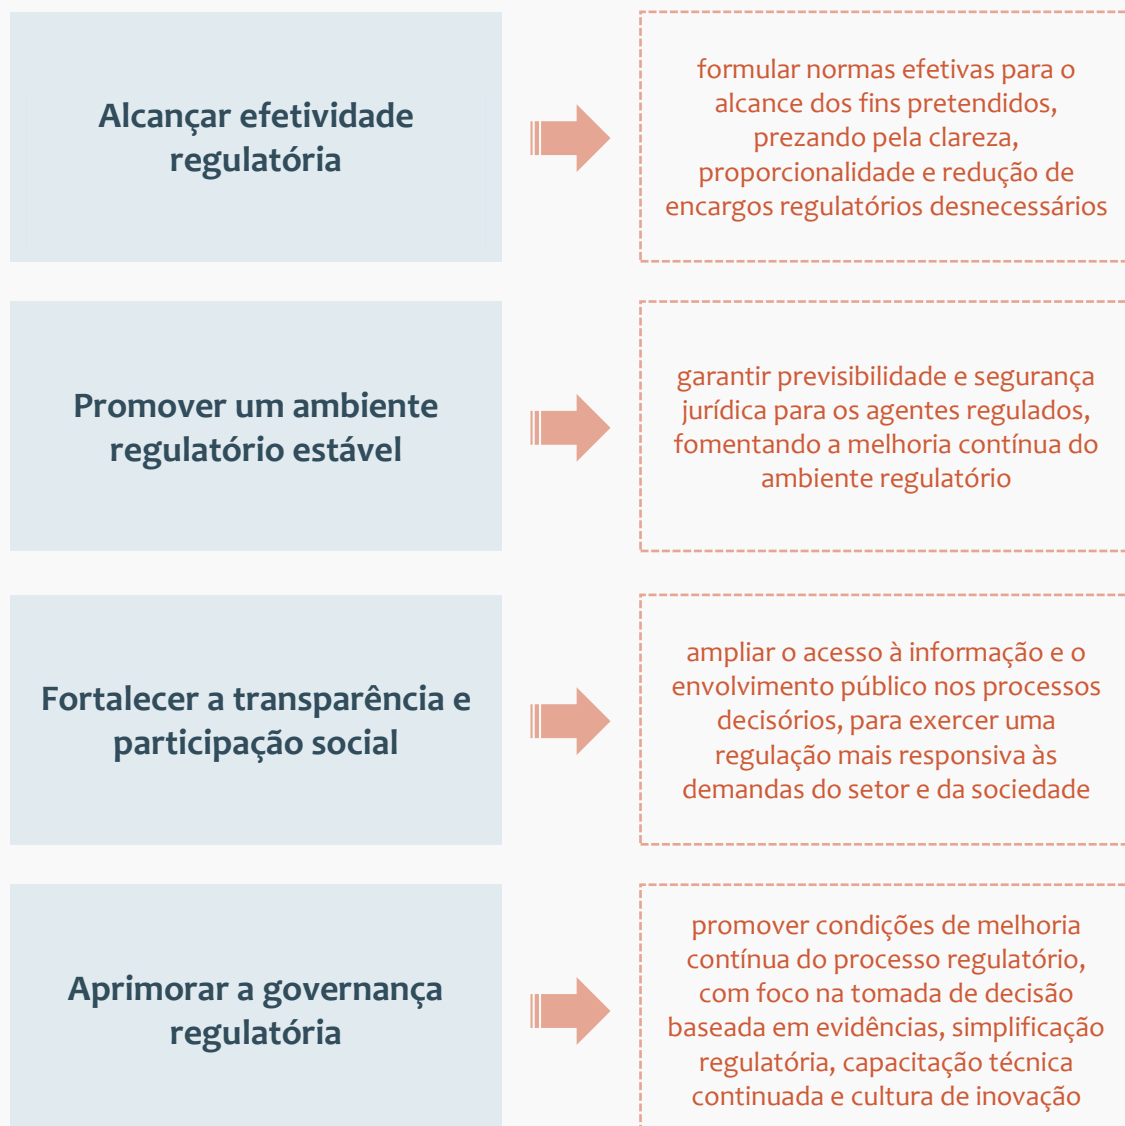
Alcançar efetividade regulatória

formular normas efetivas para o alcance dos fins pretendidos, prezando pela clareza, proporcionalidade e redução de encargos regulatórios desnecessários

Promover um ambiente regulatório estável

garantir previsibilidade e segurança jurídica para os agentes regulados, fomentando a melhoria contínua do ambiente regulatório

Fortalecer a transparência e participação social

ampliar o acesso à informação e o envolvimento público nos processos decisórios, para exercer uma regulação mais responsiva às demandas do setor e da sociedade

Aprimorar a governança regulatória

promover condições de melhoria contínua do processo regulatório, com foco na tomada de decisão baseada em evidências, simplificação regulatória, capacitação técnica continuada e cultura de inovação